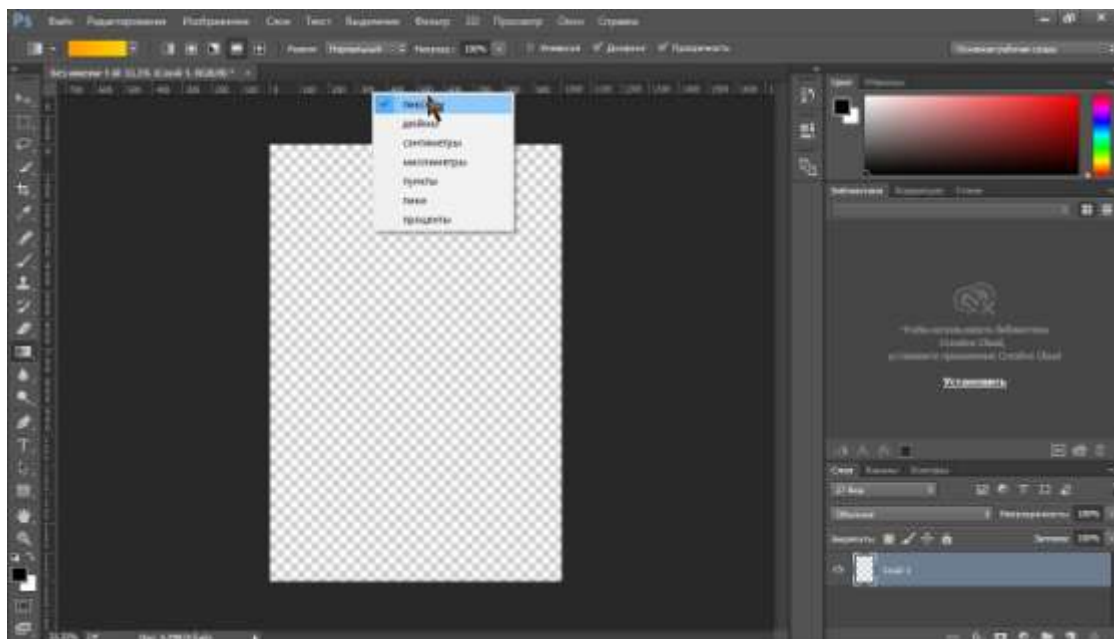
Ps Файл Редактирование Изображение Слои Текст Выделение Фильтр 3D Просмотр Окно Справка

Режим: Нормальный Непрозр.: 100% Инверсия Дизеринг Прозрачность

Основная рабочая среда

Без имени-1 @ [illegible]

пиксели
дюймы
сантиметры
миллиметры
пункты
пики
проценты

Цвет Образцы

Библиотеки Коррекция Стили

Чтобы использовать библиотеки Creative Cloud, установите приложение Creative Cloud

Установить

Слои Каналы Контуры

Вид

Обычные Непрозрачность: 100%

Закрепить: Заливка: 100%

Слой 1